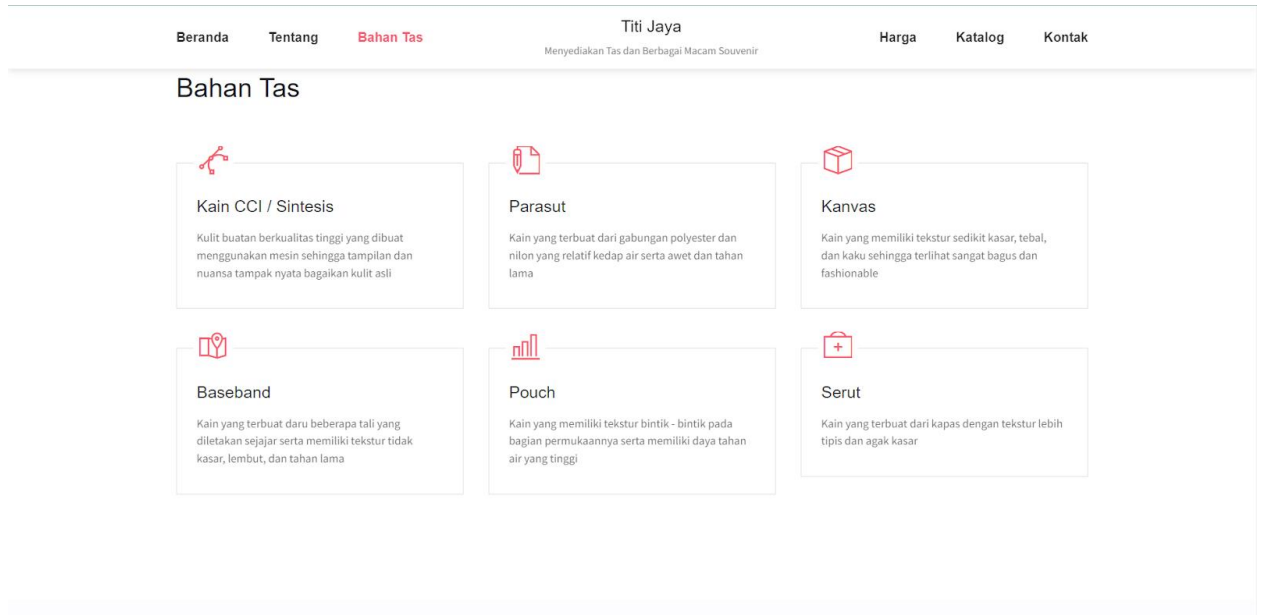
Beranda Tentang Bahan Tas

Titi Jaya
Menyediakan Tas dan Berbagai Macam Souvenir

Harga Katalog Kontak

Bahan Tas

Kain CCI / Sintesis

Kulit buatan berkualitas tinggi yang dibuat menggunakan mesin sehingga tampilan dan nuansa tampak nyata bagaikan kulit asli

Parasut

Kain yang terbuat dari gabungan polyester dan nilon yang relatif kedap air serta awet dan tahan lama

Kanvas

Kain yang memiliki tekstur sedikit kasar, tebal, dan kaku sehingga terlihat sangat bagus dan fashionable

Baseband

Kain yang terbuat daru beberapa tali yang diletakan sejajar serta memiliki tekstur tidak kasar, lembut, dan tahan lama

Pouch

Kain yang memiliki tekstur bintik - bintik pada bagian permukaannya serta memiliki daya tahan air yang tinggi

Serut

Kain yang terbuat dari kapas dengan tekstur lebih tipis dan agak kasar